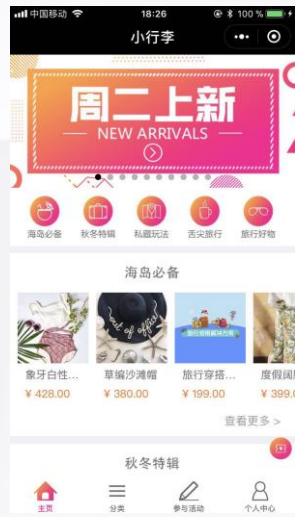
中国移动 18:26 100%
小行李
周二上新
NEW ARRIVALS
海岛必备 秋冬特辑 私藏玩法 舌尖旅行 旅行好物
海岛必备
out of office
象牙白性... ¥ 428.00
草编沙滩帽 ¥ 380.00
旅行穿搭... ¥ 199.00
度假国 ¥ 399.
查看更多 >
秋冬特辑
主页 分类 参与活动 个人中心